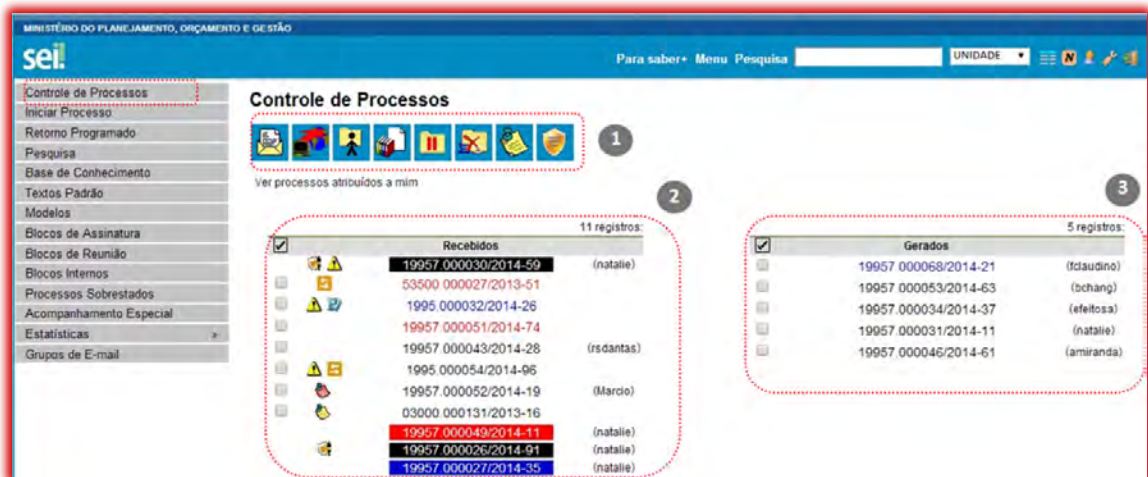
MINISTÉRIO DO PLANEJAMENTO, ORÇAMENTO E GESTÃO

sei!

Para saber+ Menu Pesquisa UNIDADE

Controle de Processos
Iniciar Processo
Retorno Programado
Pesquisa
Base de Conhecimento
Textos Padrão
Modelos
Blocos de Assinatura
Blocos de Reunião
Blocos Internos
Processos Sobrestados
Acompanhamento Especial
Estatísticas »
Grupos de E-mail

Controle de Processos

1

Ver processos atribuídos a mim

2

3

11 registros:

| | Recebidos | |
|---|---|---|
| | 19957.000030/2014-59 | (natalie) |
| | 53500.000027/2013-51 | |
| | 1995.000032/2014-26 | |
| | 19957.000051/2014-74 | |
| | 19957.000043/2014-28 | (rsdantas) |
| | 1995.000054/2014-96 | |
| | 19957.000052/2014-19 | (Marcio) |
| | 03000.000131/2013-16 | |
| | 19957.000049/2014-11 | (natalie) |
| | 19957.000026/2014-91 | (natalie) |
| | 19957.000027/2014-35 | (natalie) |

5 registros:

| | Gerados | |
|---|---|---|
| | 19957.000068/2014-21 | (fclaudino) |
| | 19957.000053/2014-63 | (bchang) |
| | 19957.000034/2014-37 | (efeitosa) |
| | 19957.000031/2014-11 | (natalie) |
| | 19957.000046/2014-61 | (amiranda) |